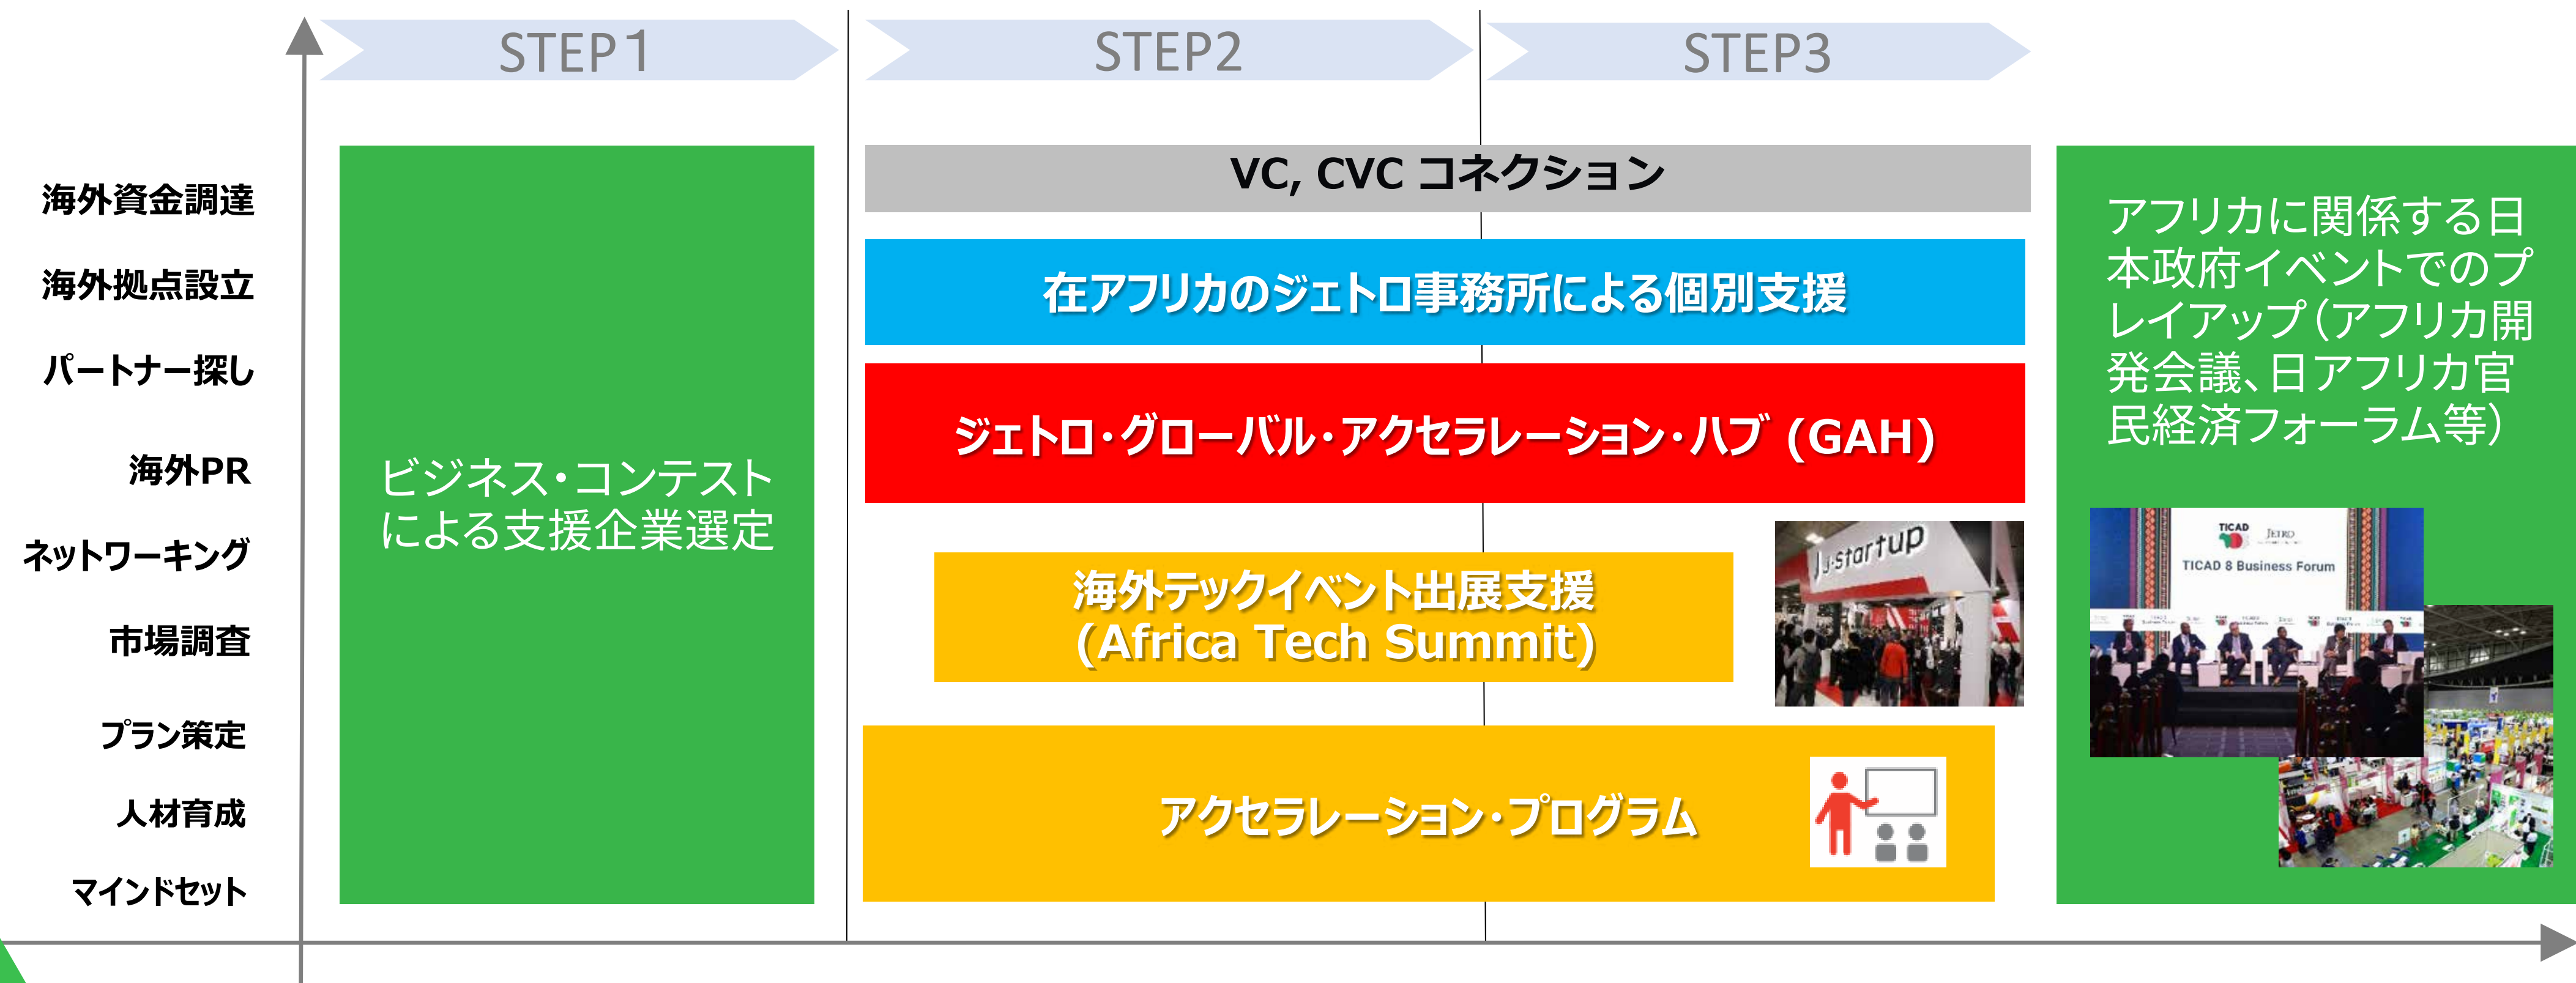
STEP1

STEP2

STEP3

海外資金調達

海外拠点設立

パートナー探し

海外PR

ネットワーキング

市場調査

プラン策定

人材育成

マインドセット

ビジネス・コンテストによる支援企業選定

VC, CVC コネクション

在アフリカのジェトロ事務所による個別支援

ジェトロ・グローバル・アクセラレーション・ハブ（GAH）

海外テックイベント出展支援（Africa Tech Summit）

J-Startup

アクセラレーション・プログラム

アフリカに関係する日本政府イベントでのプレイアップ（アフリカ開発会議、日アフリカ官民経済フォーラム等）

TICAD JETRO

TICAD 8 Business Forum